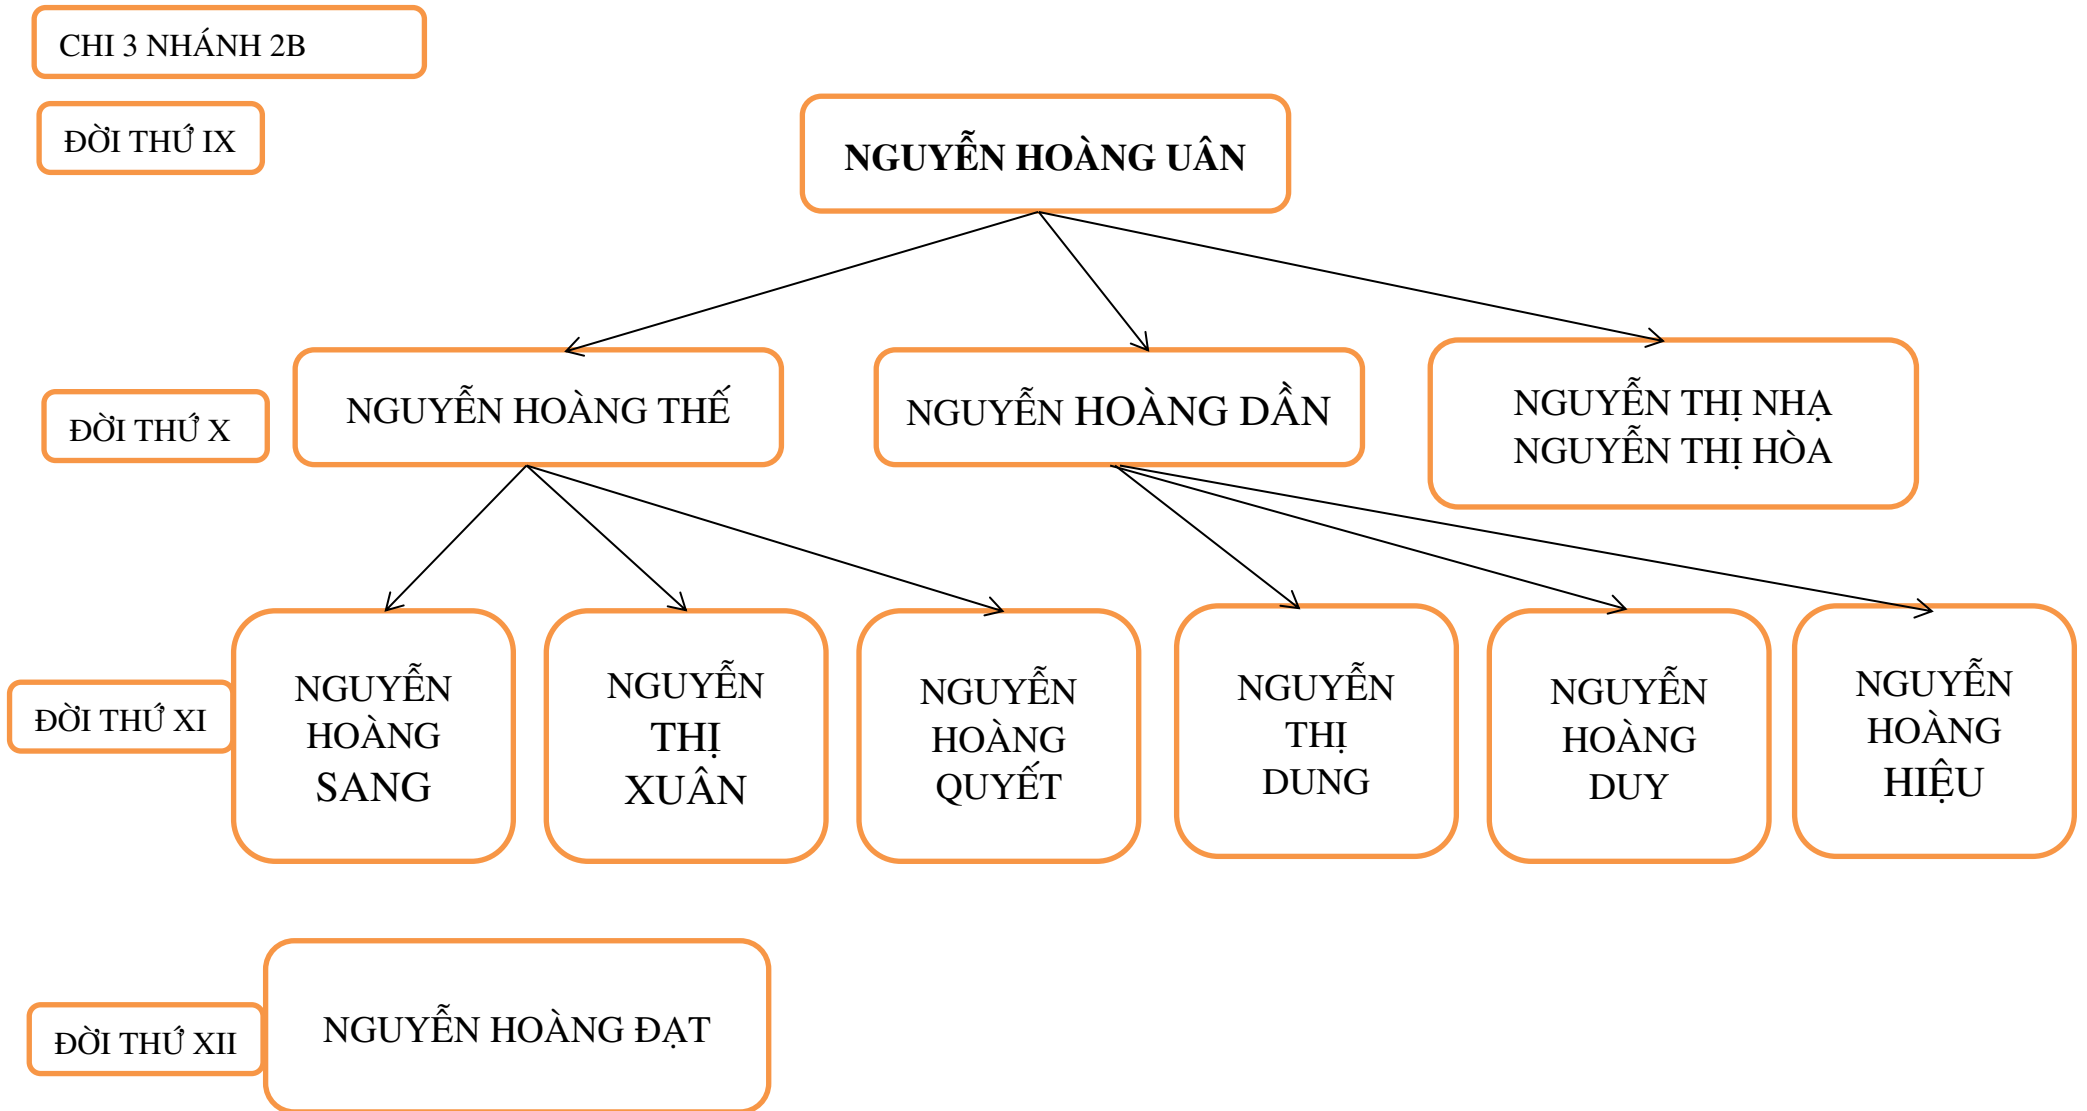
CHI 3 NHÁNH 2B

ĐỜI THỨ IX

NGUYỄN HOÀNG UÂN

ĐỜI THỨ X

NGUYỄN HOÀNG THẾ

NGUYỄN HOÀNG DẦN

NGUYỄN THỊ NHẠ
NGUYỄN THỊ HÒA

ĐỜI THỨ XI

NGUYỄN HOÀNG SANG

NGUYỄN THỊ XUÂN

NGUYỄN HOÀNG QUYẾT

NGUYỄN THỊ DUNG

NGUYỄN HOÀNG DUY

NGUYỄN HOÀNG HIỆU

ĐỜI THỨ XII

NGUYỄN HOÀNG ĐẠT